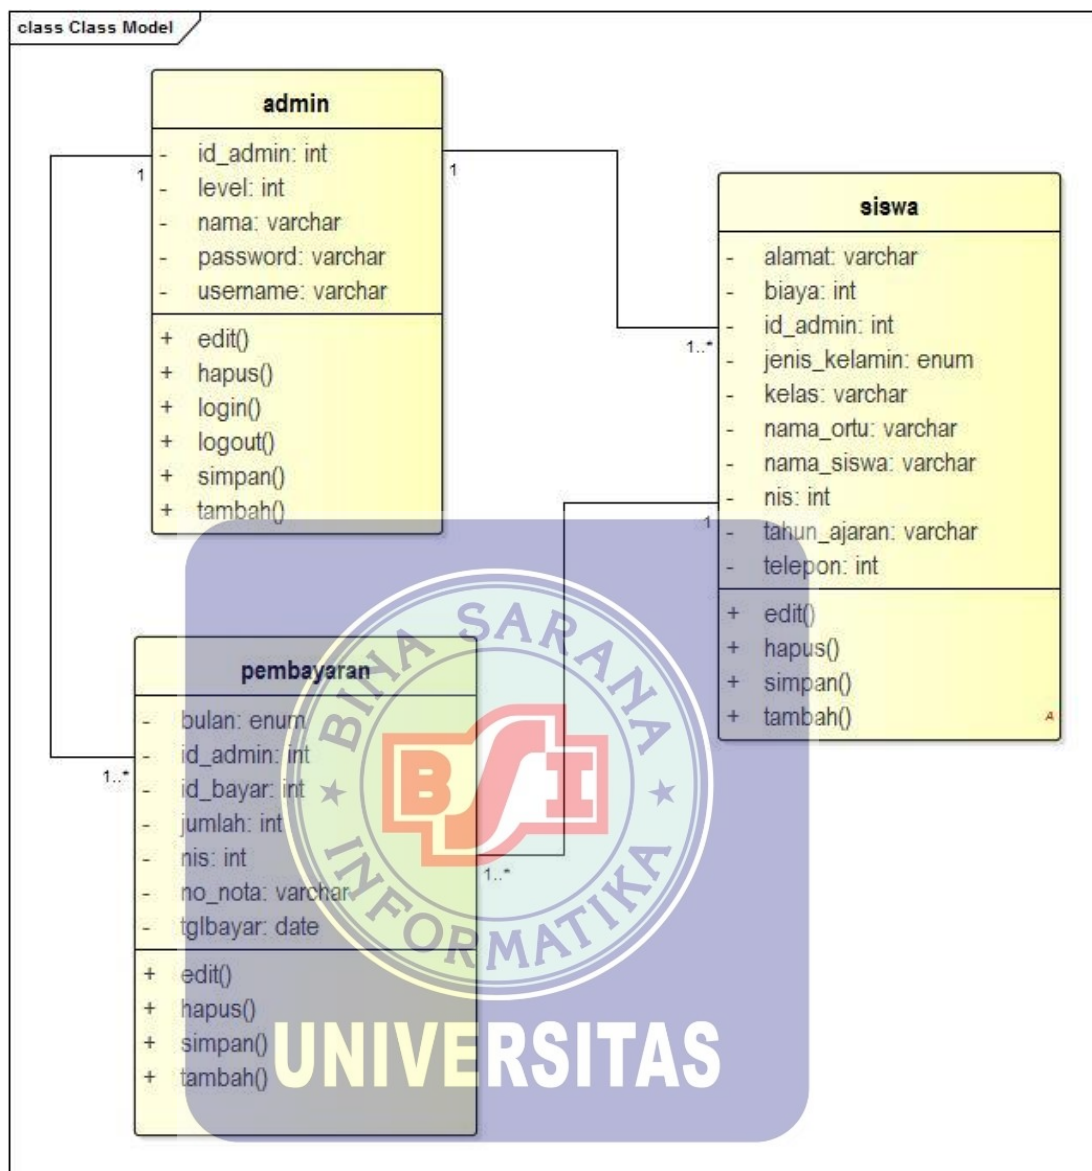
class Class Model

admin

- id_admin: int
- level: int
- nama: varchar
- password: varchar
- username: varchar

+ edit()
+ hapus()
+ login()
+ logout()
+ simpan()
+ tambah()

1

1

siswa

- alamat: varchar
- biaya: int
- id_admin: int
- jenis_kelamin: enum
- kelas: varchar
- nama_ortu: varchar
- nama_siswa: varchar
- nis: int
- tahun_ajaran: varchar
- telepon: int

+ edit()
+ hapus()
+ simpan()
+ tambah()

A

1..*

1

pembayaran

- bulan: enum
- id_admin: int
- id_bayar: int
- jumlah: int
- nis: int
- no_nota: varchar
- tglbayar: date

+ edit()
+ hapus()
+ simpan()
+ tambah()

1..*

1..*

BINA SARANA INFORMATIKA

BSI

UNIVERSITAS